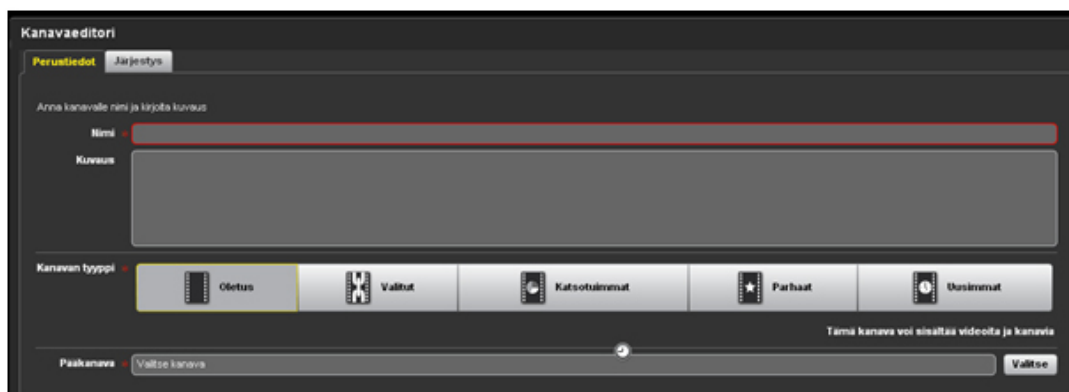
Kanavaeditori

Perustiedot
Järjestys

Anna kanavalle nimi ja kirjoita kuvaus

Nimi *

Kuvaus

Kanavan tyyppi *

Oletus
Valitut
Katsotuimmat
Parhaat
Uusimmat

Tämä kanava voi sisältää videoita ja kanavia

Pääkanava *
Valitse kanava
Valitse